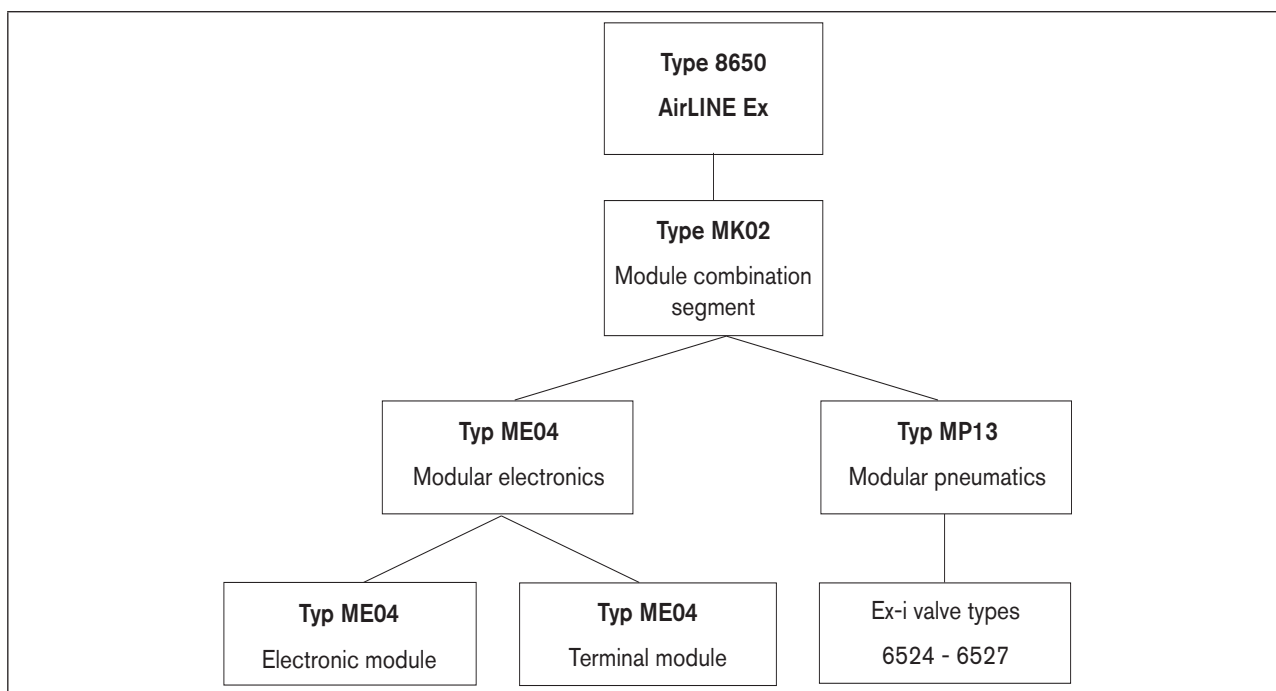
Type 8650
AirLINE Ex

Type MK02
Module combination segment

Typ ME04
Modular electronics

Typ MP13
Modular pneumatics

Typ ME04
Electronic module

Typ ME04
Terminal module

Ex-i valve types
6524 - 6527